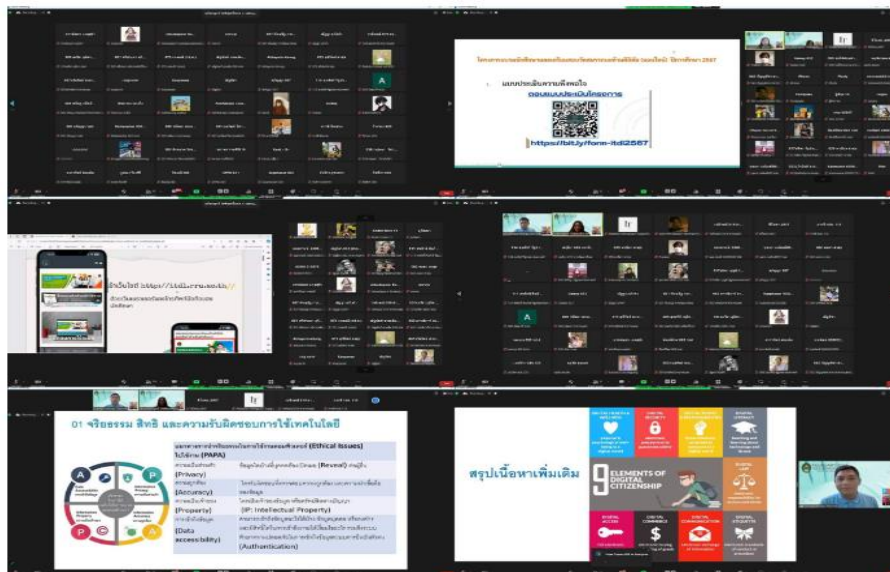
แบบประเมินความพึงพอใจ

ตอบแบบประเมินโครงการ

https://bit.ly/form-itdl2567

เว็บไซต์ https://itdl.cru.ac.th/

01 จริยธรรม สิทธิ และความรับผิดชอบการใช้เทคโนโลยี

(Ethical Issues)

(PAPA)

(Privacy)

(Reveal)

(Accuracy)

(Property)

(IP: Intellectual Property)

(Data accessibility)

(Authentication)

สรุปเนื้อหาเพิ่มเติม

9 ELEMENTS OF DIGITAL CITIZENSHIP

DIGITAL ACCESS

DIGITAL COMMERCE

DIGITAL COMMUNICATION

DIGITAL ETIQUETTE

DIGITAL LAW

DIGITAL LITERACY

DIGITAL SECURITY